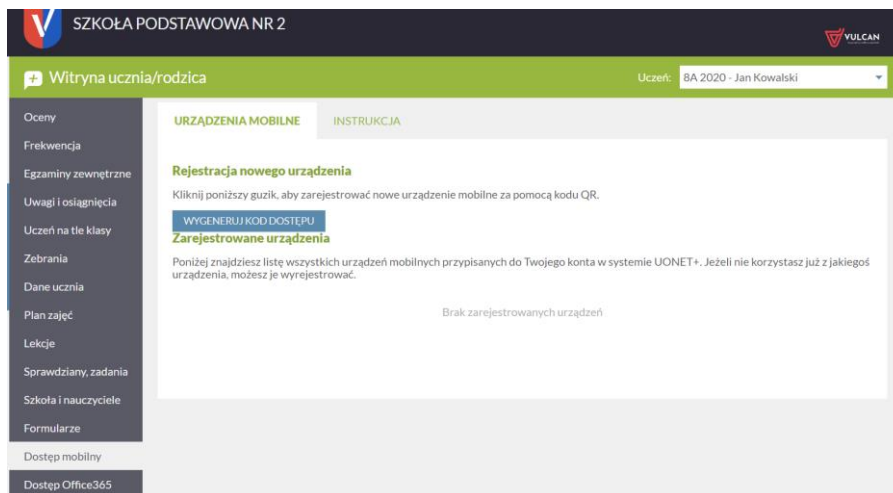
SZKOŁA PODSTAWOWA NR 2

VULCAN

Witryna ucznia/rodzica

Uczeń: 8A 2020 - Jan Kowalski

Oceny
Frekwencja
Egzaminy zewnętrzne
Uwagi i osiągnięcia
Uczeń na tle klasy
Zebrania
Dane ucznia
Plan zajęć
Lekcje
Sprawdziany, zadania
Szkoła i nauczyciele
Formularze
Dostęp mobilny
Dostęp Office365

URZĄDZENIA MOBILNE
INSTRUKCJA

Rejestracja nowego urządzenia

Kliknij poniższy guzik, aby zarejestrować nowe urządzenie mobilne za pomocą kodu QR.

WYGENERUJ KOD DOSTĘPU

Zarejestrowane urządzenia

Poniżej znajdziesz listę wszystkich urządzeń mobilnych przypisanych do Twojego konta w systemie UONET+. Jeżeli nie korzystasz już z jakiegoś urządzenia, możesz je wyrejestrować.

Brak zarejestrowanych urządzeń